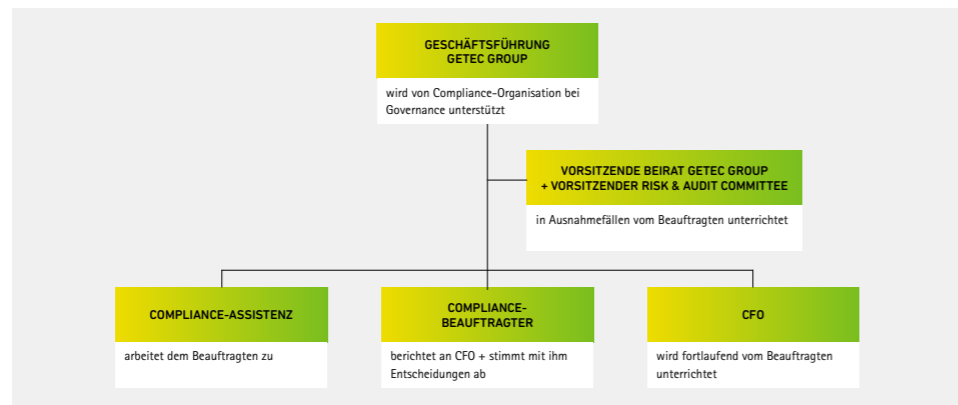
GESCHÄFTSFÜHRUNG GETEC GROUP

wird von Compliance-Organisation bei Governance unterstützt

VORSITZENDE BEIRAT GETEC GROUP + VORSITZENDER RISK & AUDIT COMMITTEE

in Ausnahmefällen vom Beauftragten unterrichtet

COMPLIANCE-ASSISTENZ

arbeitet dem Beauftragten zu

COMPLIANCE-BEAUFTRAGTER

berichtet an CFO + stimmt mit ihm Entscheidungen ab

CFO

wird fortlaufend vom Beauftragten unterrichtet